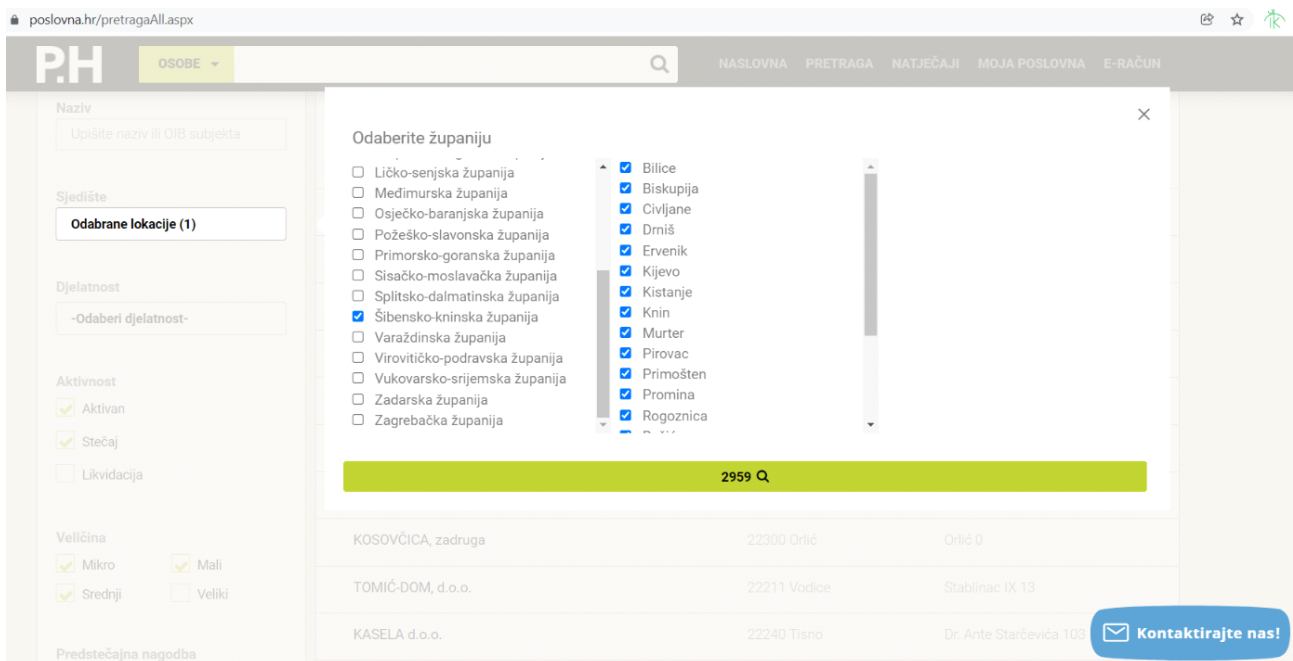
poslovna.hr/pretragaAll.aspx

P.H OSOBE NASLOVNA PRETRAGA NATJEČAJI MOJA POSLOVNA E-RAČUN

Naziv
Upišite naziv ili OIB subjekta

Sjedište
Odabrane lokacije (1)

Djelatnost
-Odaberi djelatnost-

Aktivnost
Aktivan
Stečaj
Likvidacija

Veličina
Mikro
Mali
Srednji
Veliki

Predstečajna nagodba

Odaberite županiju

Ličko-senjska županija
Međimurska županija
Osječko-baranjska županija
Požeško-slavonska županija
Primorsko-goranska županija
Sisačko-moslavačka županija
Splitsko-dalmatinska županija
Šibensko-kninska županija
Varaždinska županija
Virovitičko-podravska županija
Vukovarsko-srijemska županija
Zadarska županija
Zagrebačka županija

Bilice
Biskupija
Civljane
Drniš
Ervenik
Kijevo
Kistanje
Knin
Murter
Pirovac
Primošten
Promina
Rogoznica

2959

KOSOVČICA, zadruga 22300 Orlić Orlić 0
TOMIĆ-DOM, d.o.o. 22211 Vodice Stablinac IX 13
KASELA d.o.o. 22240 Tisno Dr. Ante Starčevića 103

Kontaktirajte nas!